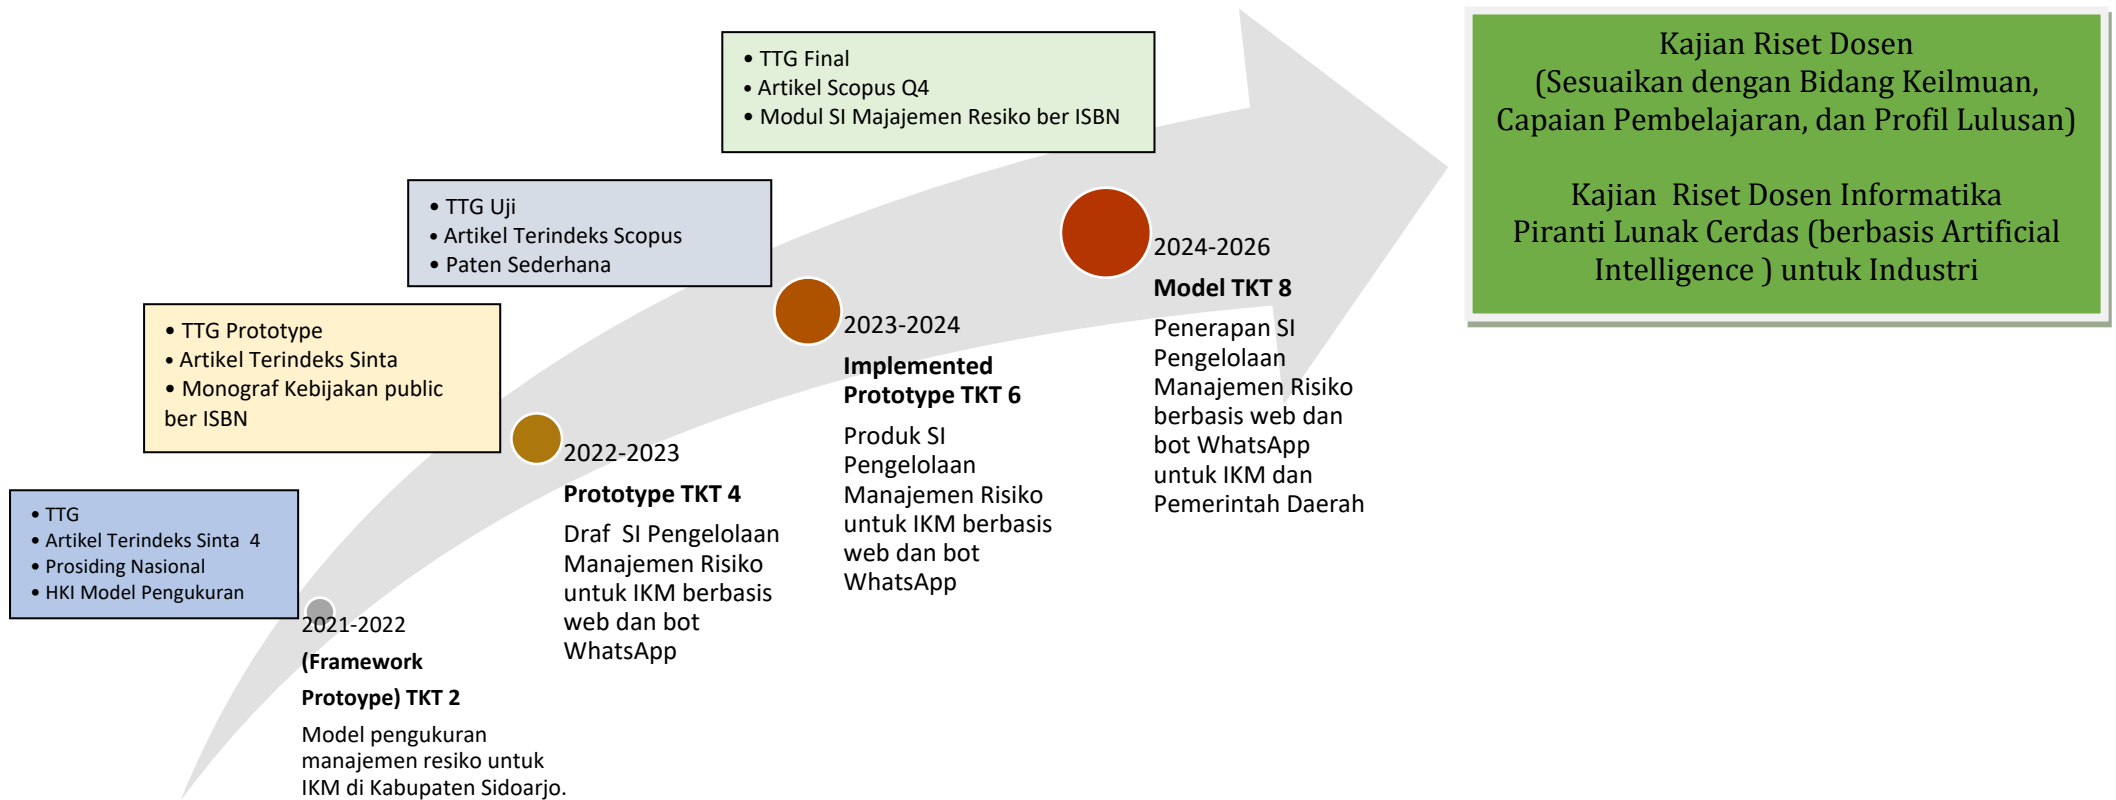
• TTG Final
• Artikel Scopus Q4
• Modul SI Majajemen Resiko ber ISBN

Kajian Riset Dosen
(Sesuaikan dengan Bidang Keilmuan, Capaian Pembelajaran, dan Profil Lulusan)

Kajian Riset Dosen Informatika
Piranti Lunak Cerdas (berbasis Artificial Intelligence ) untuk Industri

• TTG Uji
• Artikel Terindeks Scopus
• Paten Sederhana

• TTG Prototype
• Artikel Terindeks Sinta
• Monograf Kebijakan public ber ISBN

• TTG
• Artikel Terindeks Sinta 4
• Prosiding Nasional
• HKI Model Pengukuran

2021-2022
(Framework Protoype) TKT 2
Model pengukuran manajemen resiko untuk IKM di Kabupaten Sidoarjo.

2022-2023
Prototype TKT 4
Draf SI Pengelolaan Manajemen Risiko untuk IKM berbasis web dan bot WhatsApp

2023-2024
Implemented Prototype TKT 6
Produk SI Pengelolaan Manajemen Risiko untuk IKM berbasis web dan bot WhatsApp

2024-2026
Model TKT 8
Penerapan SI Pengelolaan Manajemen Risiko berbasis web dan bot WhatsApp untuk IKM dan Pemerintah Daerah